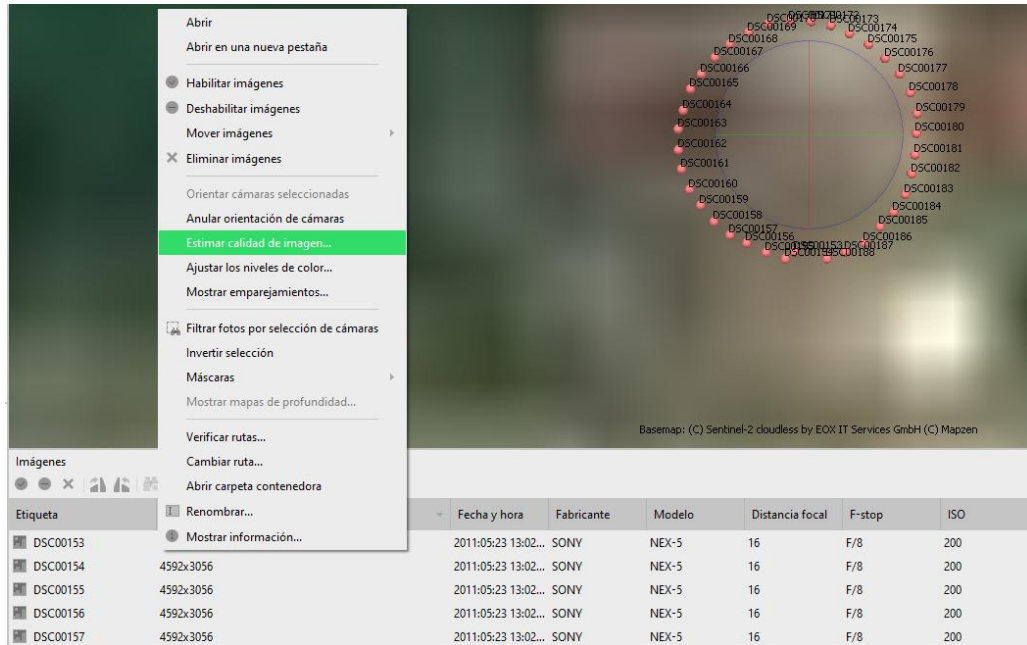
Abrir
Abrir en una nueva pestaña
Habilitar imágenes
Deshabilitar imágenes
Mover imágenes
Eliminar imágenes
Orientar cámaras seleccionadas
Anular orientación de cámaras
Estimar calidad de imagen...
Ajustar los niveles de color...
Mostrar emparejamientos...
Filtrar fotos por selección de cámaras
Invertir selección
Máscaras
Mostrar mapas de profundidad...
Verificar rutas...
Cambiar ruta...
Abrir carpeta contenedora
Renombrar...
Mostrar información...

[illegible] DSC00173
DSC00169
DSC00168
DSC00167
DSC00166
DSC00165
DSC00164
DSC00163
DSC00162
DSC00161
DSC00160
DSC00159
DSC00158
DSC00157
DSC00156
DSC00155 DSC00153 DSC00187
DSC00154 DSC00188
DSC00174
DSC00175
DSC00176
DSC00177
DSC00178
DSC00179
DSC00180
DSC00181
DSC00182
DSC00183
DSC00184
DSC00185
DSC00186

Basemap: (C) Sentinel-2 cloudless by EOX IT Services GmbH (C) Mapzen

Imágenes

| Etiqueta | | Fecha y hora | Fabricante | Modelo | Distancia focal | F-stop | ISO |
|---|---|---|---|---|---|---|---|
| DSC00153 | | 2011:05:23 13:02... | SONY | NEX-5 | 16 | F/8 | 200 |
| DSC00154 | 4592x3056 | 2011:05:23 13:02... | SONY | NEX-5 | 16 | F/8 | 200 |
| DSC00155 | 4592x3056 | 2011:05:23 13:02... | SONY | NEX-5 | 16 | F/8 | 200 |
| DSC00156 | 4592x3056 | 2011:05:23 13:02... | SONY | NEX-5 | 16 | F/8 | 200 |
| DSC00157 | 4592x3056 | 2011:05:23 13:02... | SONY | NEX-5 | 16 | F/8 | 200 |